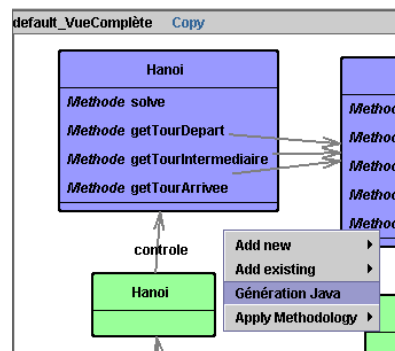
default_VueComplète Copy

Hanoi

*Methode* solve

*Methode* getTourDepart

*Methode* getTourIntermediaire

*Methode* getTourArrivee

*Methode*

*Methode*

*Methode*

*Methode*

*Methode*

controle

Hanoi

Add new ▸

Add existing ▸

Génération Java

Apply Methodology ▸